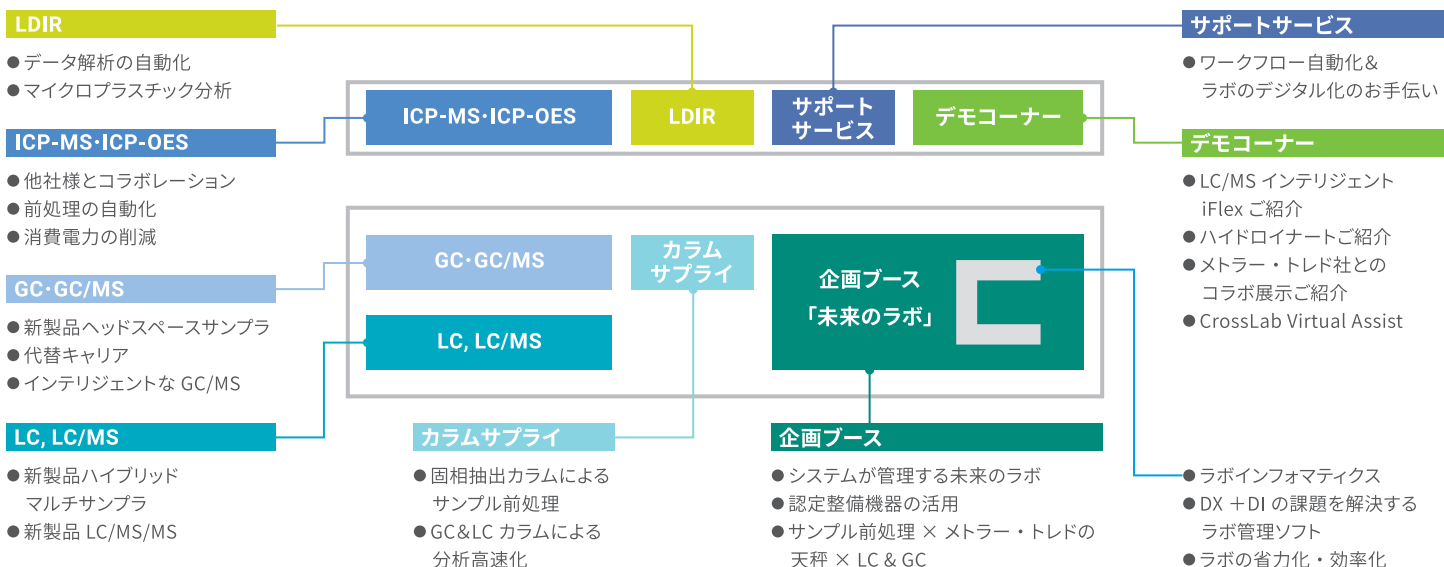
LDIR
● データ解析の自動化
● マイクロプラスチック分析

ICP-MS･ICP-OES
● 他社様とコラボレーション
● 前処理の自動化
● 消費電力の削減

GC･GC/MS
● 新製品ヘッドスペースサンプラ
● 代替キャリア
● インテリジェントな GC/MS

LC, LC/MS
● 新製品ハイブリッド マルチサンプラ
● 新製品 LC/MS/MS

ICP-MS･ICP-OES

LDIR

サポート サービス

デモコーナー

GC･GC/MS

カラム サプライ

企画ブース 「未来のラボ」

LC, LC/MS

カラムサプライ
● 固相抽出カラムによる サンプル前処理
● GC&LC カラムによる 分析高速化

企画ブース
● システムが管理する未来のラボ
● 認定整備機器の活用
● サンプル前処理 × メトラー・トレドの 天秤 × LC & GC

サポートサービス
● ワークフロー自動化& ラボのデジタル化のお手伝い

デモコーナー
● LC/MS インテリジェント iFlex ご紹介
● ハイドロイナートご紹介
● メトラー・トレド社との コラボ展示ご紹介
● CrossLab Virtual Assist

● ラボインフォマティクス
● DX ＋DI の課題を解決する ラボ管理ソフト
● ラボの省力化・効率化